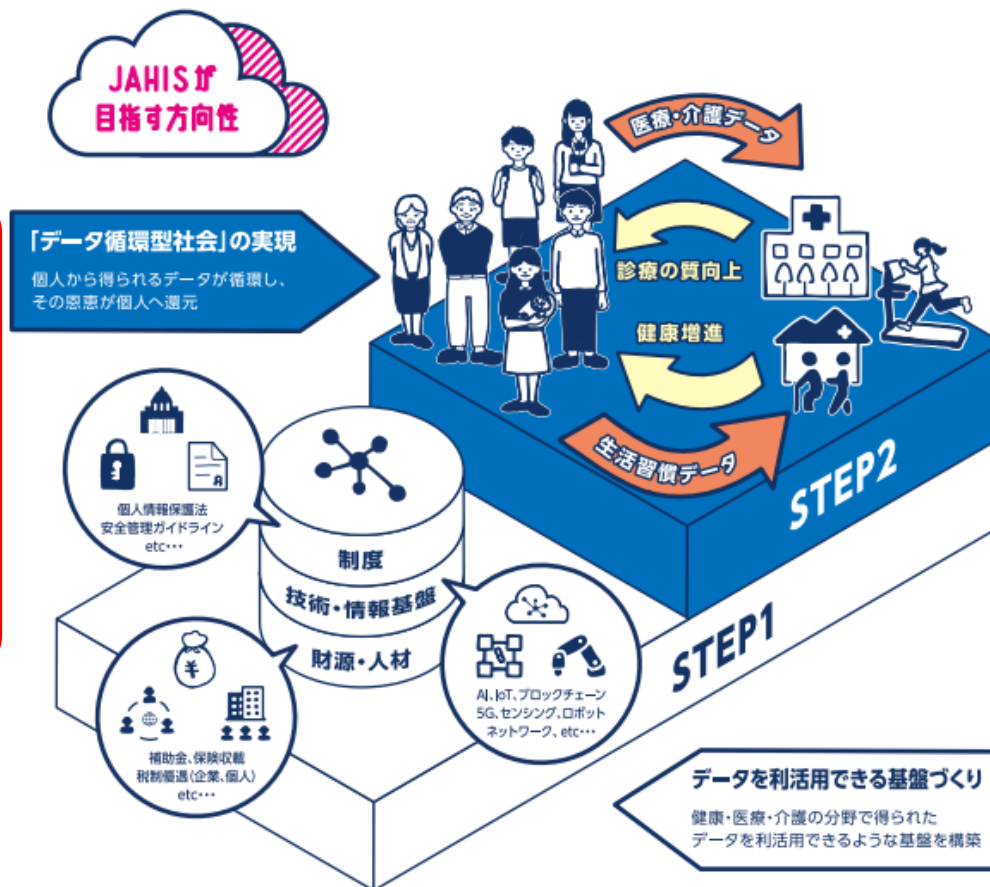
JAHISが
目指す方向性

「データ循環型社会」の実現
個人から得られるデータが循環し、その恩恵が個人へ還元

医療・介護データ

診療の質向上

健康増進

生活習慣データ

STEP2

個人情報保護法
安全管理ガイドライン
etc･･･

制度
技術・情報基盤
財源・人材

補助金、保険収載
税制優遇(企業、個人)
etc･･･

AI、IoT、ブロックチェーン
5G、センシング、ロボット
ネットワーク、etc･･･

STEP1

データを利活用できる基盤づくり
健康・医療・介護の分野で得られたデータを利活用できるような基盤を構築